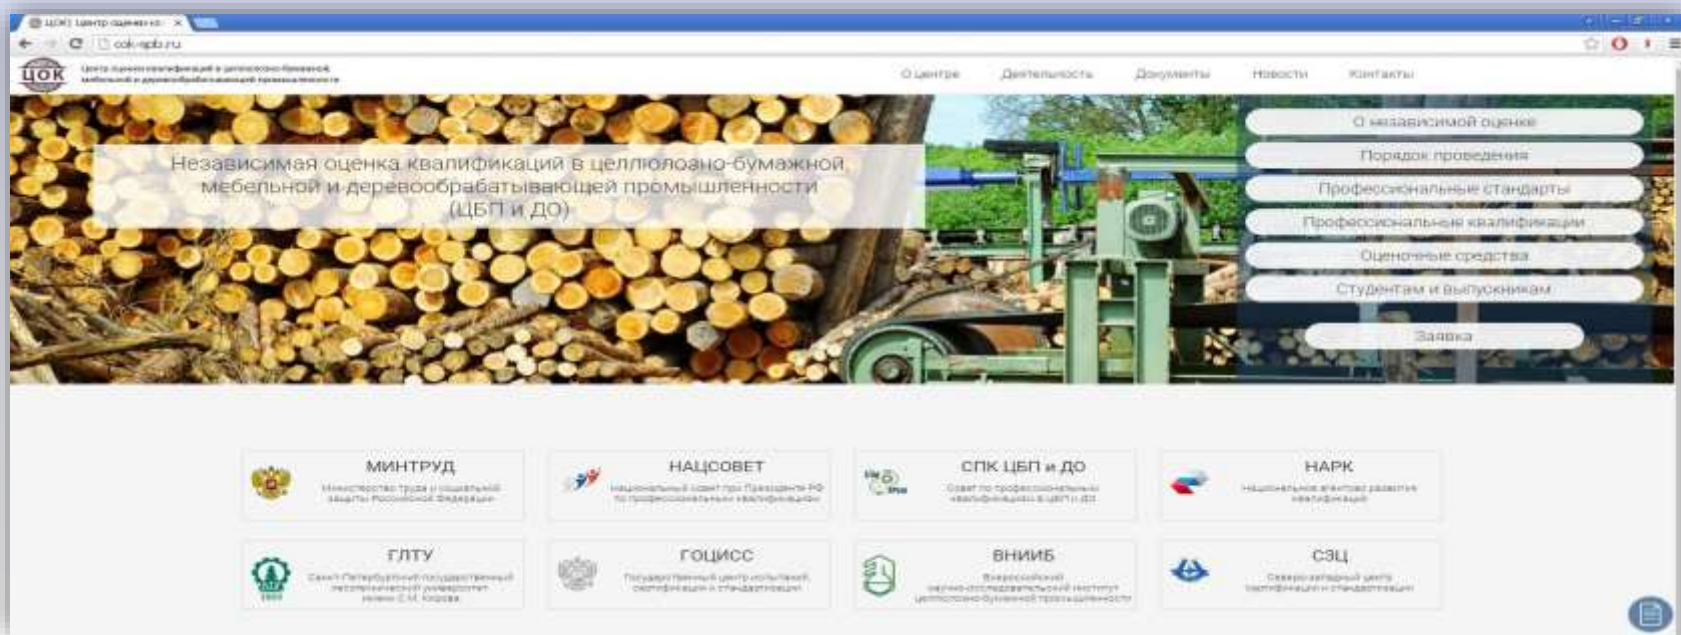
ЦОК Центр оценки кв ×

cok-spb.ru

ЦОК

Центр оценки квалификаций в целлюлозно-бумажной, мебельной и деревообрабатывающей промышленности

О центре Деятельность Документы Новости Контакты

Независимая оценка квалификаций в целлюлозно-бумажной мебельной и деревообрабатывающей промышленности (ЦБП и ДО)

О независимой оценке

Порядок проведения

Профессиональные стандарты

Профессиональные квалификации

Оценочные средства

Студентам и выпускникам

Заявка

МИНТРУД
Министерство труда и социальной защиты Российской Федерации

НАЦСОВЕТ
Национальный совет при Президенте РФ по профессиональным квалификациям

СПК ЦБП и ДО
Совет по профессиональным квалификациям в ЦБП и ДО

НАРК
Национальное агентство развития квалификаций

ГЛТУ
Санкт-Петербургский государственный лесотехнический университет имени С.М. Кирова

ГОЦИСС
Государственный центр испытаний, сертификации и стандартизации

ВНИИБ
Всероссийский научно-исследовательский институт целлюлозно-бумажной промышленности

СЗЦ
Северо-западный центр сертификации и стандартизации